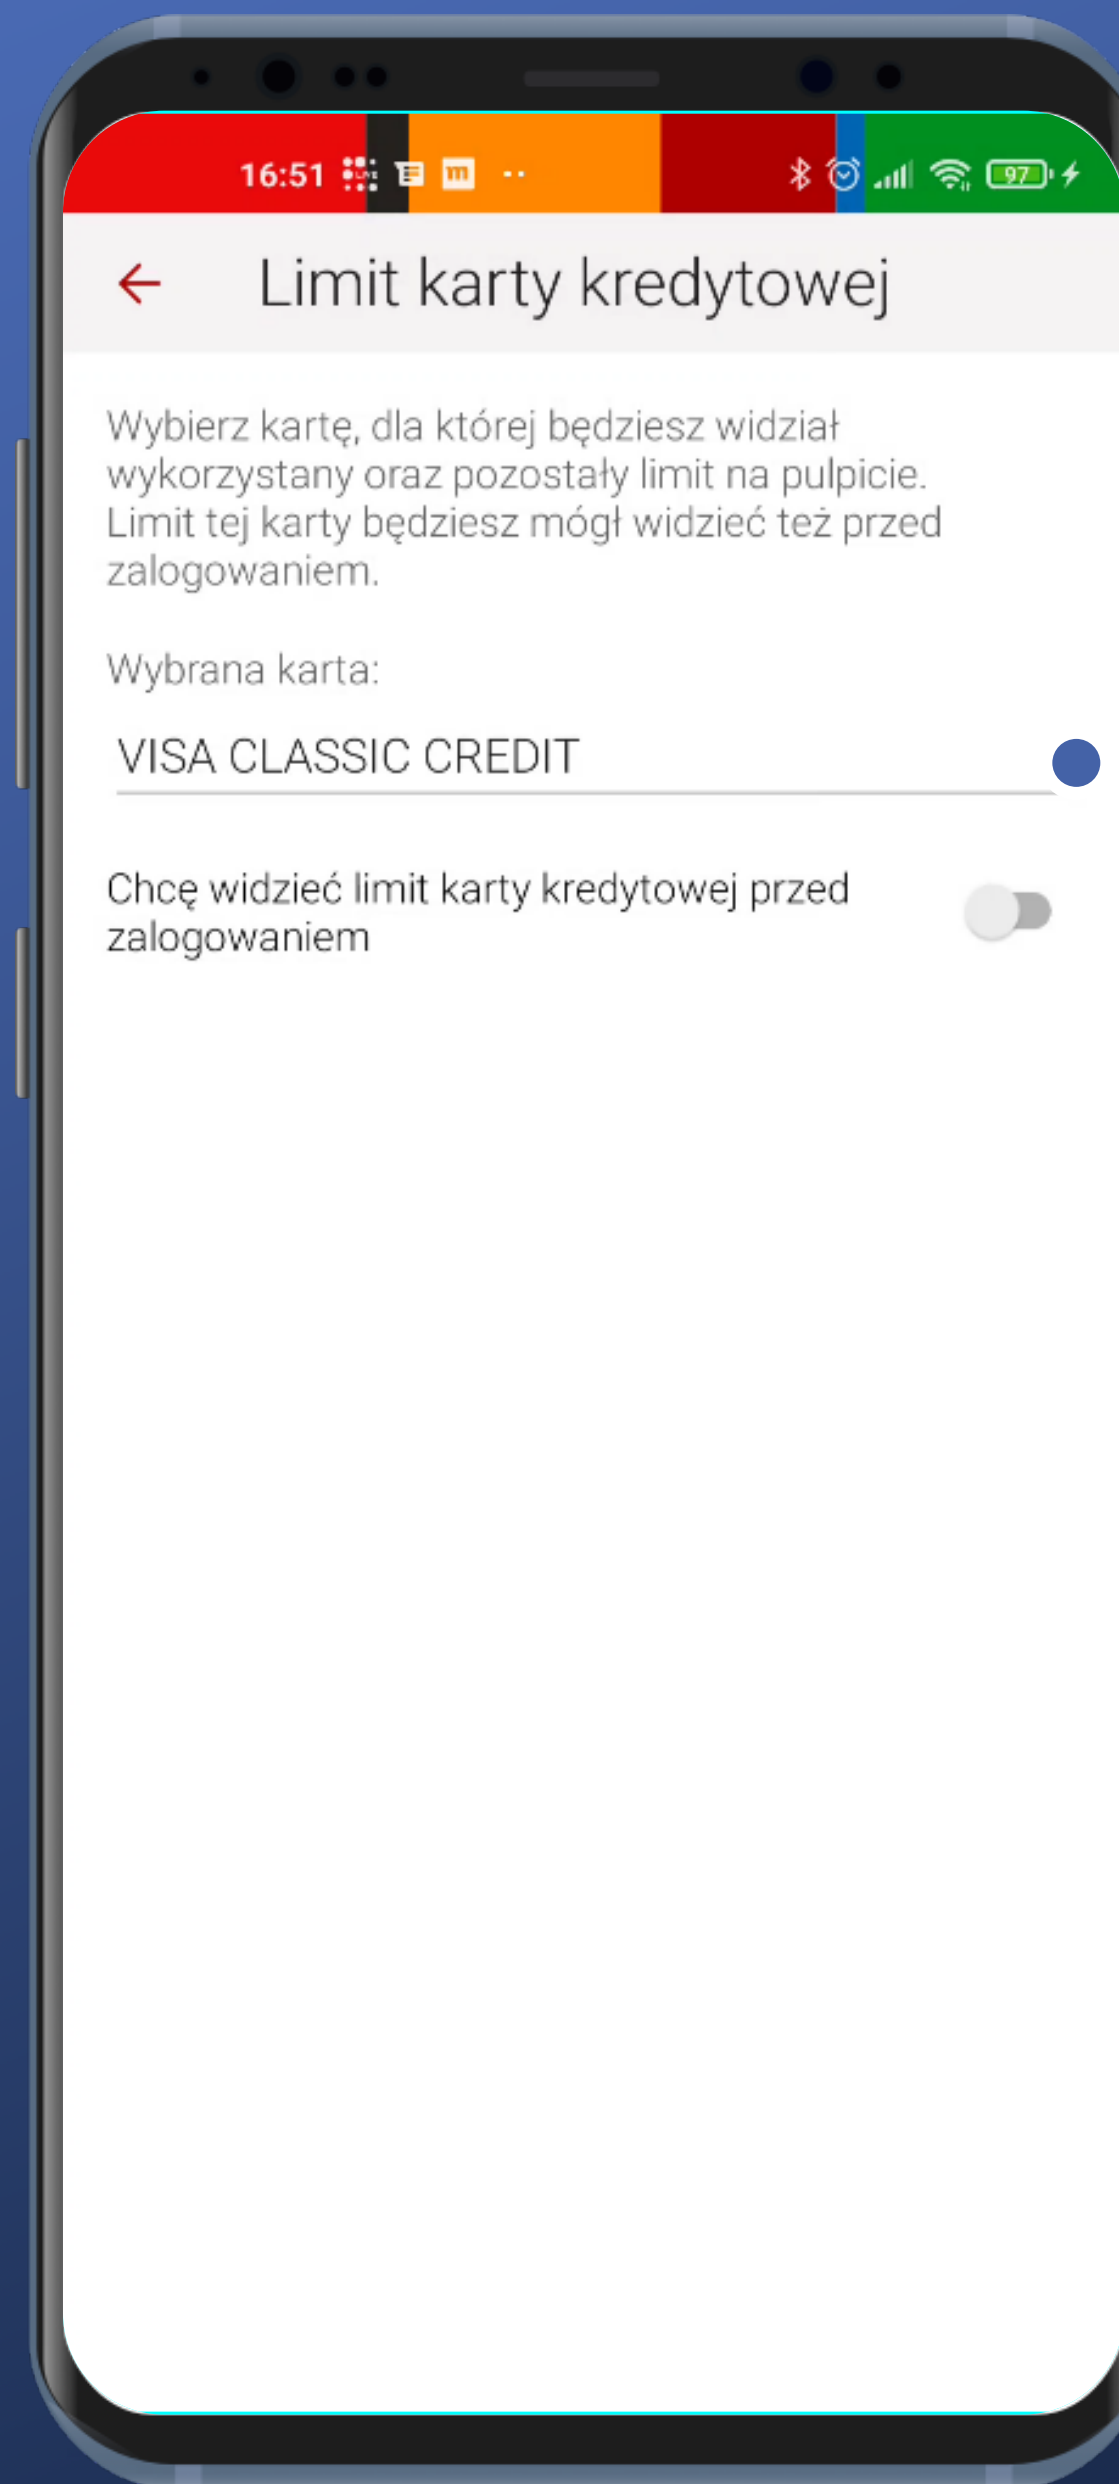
16:51 97

Limit karty kredytowej

Wybierz kartę, dla której będziesz widział wykorzystany oraz pozostały limit na pulpicie. Limit tej karty będziesz mógł widzieć też przed zalogowaniem.

Wybrana karta:

VISA CLASSIC CREDIT

Chcę widzieć limit karty kredytowej przed zalogowaniem